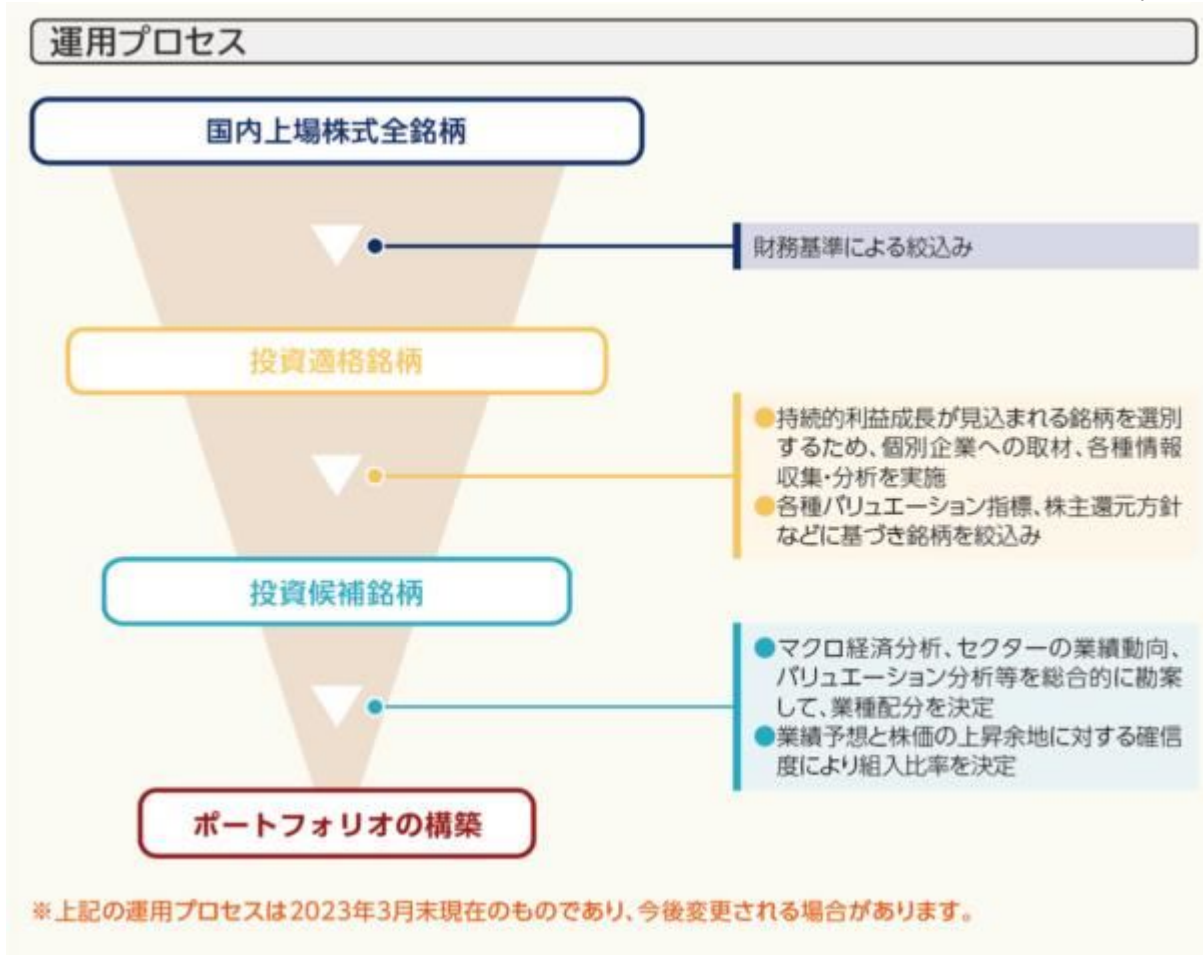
運用プロセス

国内上場株式全銘柄

財務基準による絞込み

投資適格銘柄

●持続的利益成長が見込まれる銘柄を選別するため、個別企業への取材、各種情報収集・分析を実施
●各種バリュエーション指標、株主還元方針などに基づき銘柄を絞込み

投資候補銘柄

●マクロ経済分析、セクターの業績動向、バリュエーション分析等を総合的に勘案して、業種配分を決定
●業績予想と株価の上昇余地に対する確信度により組入比率を決定

ポートフォリオの構築

※上記の運用プロセスは2023年3月末現在のものであり、今後変更される場合があります。